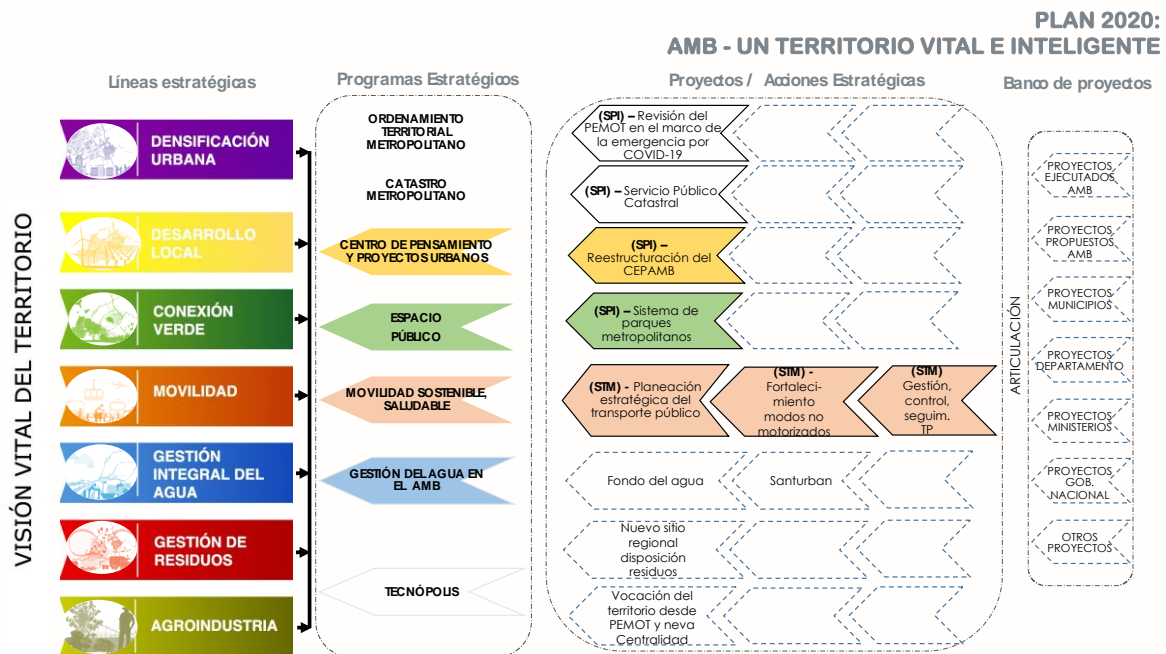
PLAN 2020:
AMB - UN TERRITORIO VITAL E INTELIGENTE

Líneas estratégicas

Programas Estratégicos

Proyectos / Acciones Estratégicas

Banco de proyectos

VISIÓN VITAL DEL TERRITORIO

DENSIFICACIÓN URBANA

DESARROLLO LOCAL

CONEXIÓN VERDE

MOVILIDAD

GESTIÓN INTEGRAL DEL AGUA

GESTIÓN DE RESIDUOS

AGROINDUSTRIA

ORDENAMIENTO TERRITORIAL METROPOLITANO

CATASTRO METROPOLITANO

CENTRO DE PENSAMIENTO Y PROYECTOS URBANOS

ESPACIO PÚBLICO

MOVILIDAD SOSTENIBLE, SALUDABLE

GESTIÓN DEL AGUA EN EL AMB

TECNÓPOLIS

(SPI) – Revisión del PEMOT en el marco de la emergencia por COVID-19

(SPI) – Servicio Público Catastral

(SPI) – Reestructuración del CEPAMB

(SPI) – Sistema de parques metropolitanos

(STM) - Planeación estratégica del transporte público

(STM) - Fortalecimiento modos no motorizados

(STM) Gestión, control, seguim. TP

Fondo del agua

Santurban

Nuevo sitio regional disposición residuos

Vocación del territorio desde PEMOT y neva Centralidad

ARTICULACIÓN

PROYECTOS EJECUTADOS AMB

PROYECTOS PROPUESTOS AMB

PROYECTOS MUNICIPIOS

PROYECTOS DEPARTAMENTO

PROYECTOS MINISTERIOS

PROYECTOS GOB. NACIONAL

OTROS PROYECTOS